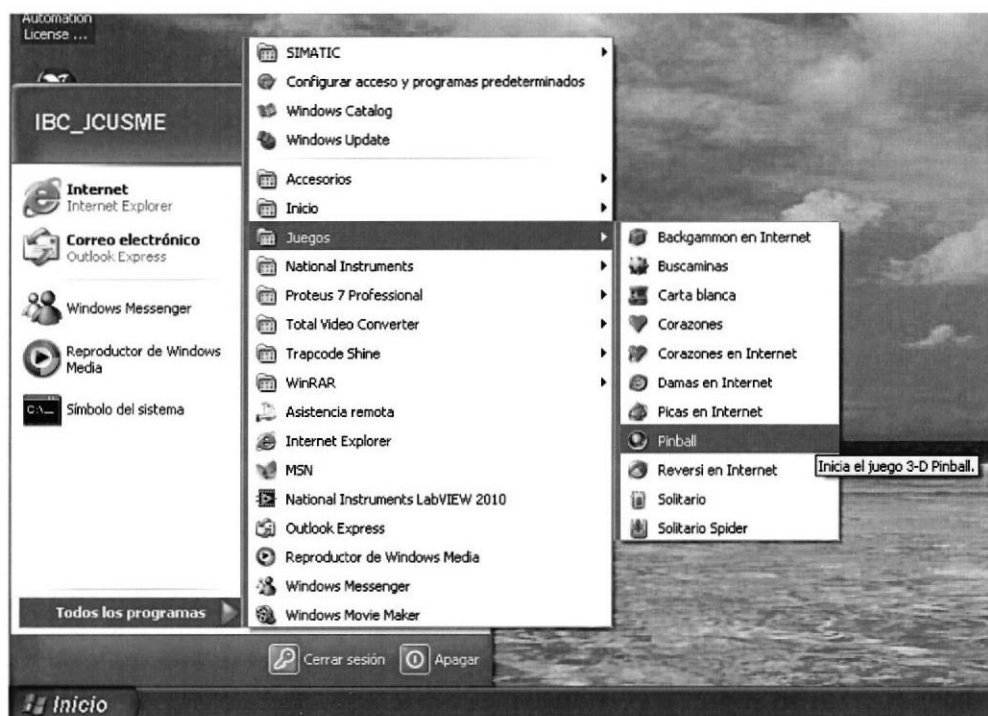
Automation License ...

IBC_JCUSME

Internet
Internet Explorer

Correo electrónico
Outlook Express

Windows Messenger

Reproductor de Windows Media

Símbolo del sistema

Todos los programas

SIMATIC
Configurar acceso y programas predeterminados
Windows Catalog
Windows Update
Accesorios
Inicio
Juegos
National Instruments
Proteus 7 Professional
Total Video Converter
Trapcode Shine
WinRAR
Asistencia remota
Internet Explorer
MSN
National Instruments LabVIEW 2010
Outlook Express
Reproductor de Windows Media
Windows Messenger
Windows Movie Maker

Backgammon en Internet
Buscaminas
Carta blanca
Corazones
Corazones en Internet
Damas en Internet
Picas en Internet
Pinball
Reversi en Internet
Solitario
Solitario Spider

Inicia el juego 3-D Pinball.

Cerrar sesión
Apagar

Inicio